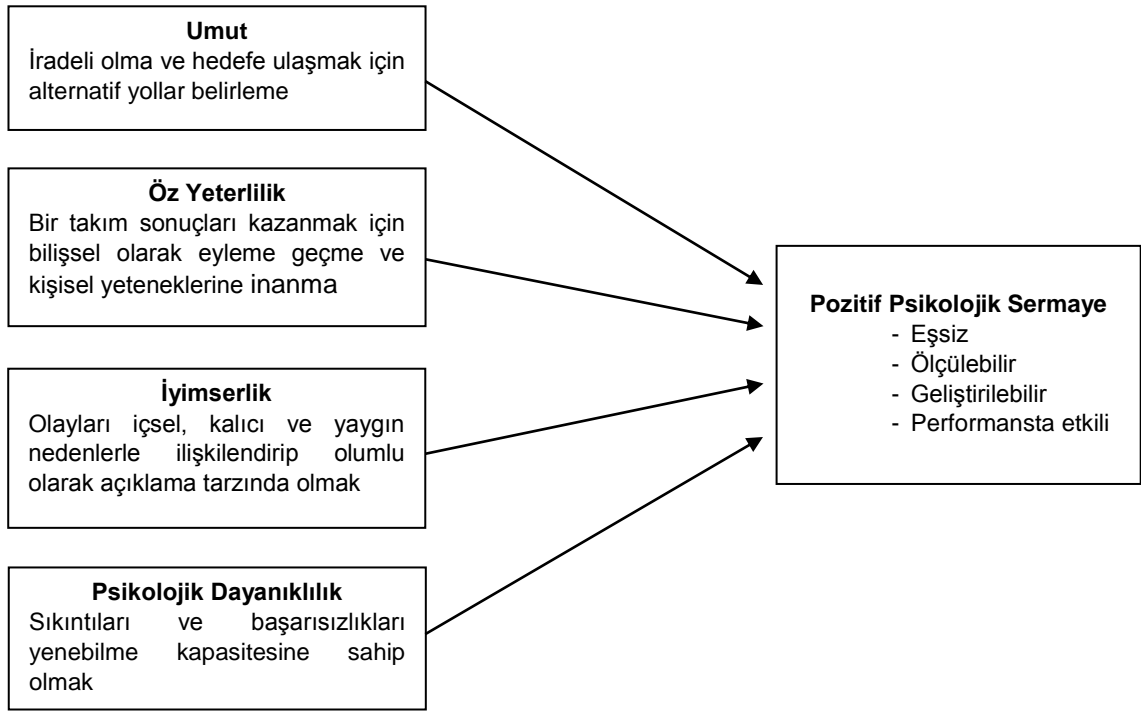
**Umut**
İradeli olma ve hedefe ulaşmak için alternatif yollar belirleme

**Öz Yeterlilik**
Bir takım sonuçları kazanmak için bilişsel olarak eyleme geçme ve kişisel yeteneklerine inanma

**İyimserlik**
Olayları içsel, kalıcı ve yaygın nedenlerle ilişkilendirip olumlu olarak açıklama tarzında olmak

**Psikolojik Dayanıklılık**
Sıkıntıları ve başarısızlıkları yenebilme kapasitesine sahip olmak

**Pozitif Psikolojik Sermaye**
- Eşsiz
- Ölçülebilir
- Geliştirilebilir
- Performansta etkili